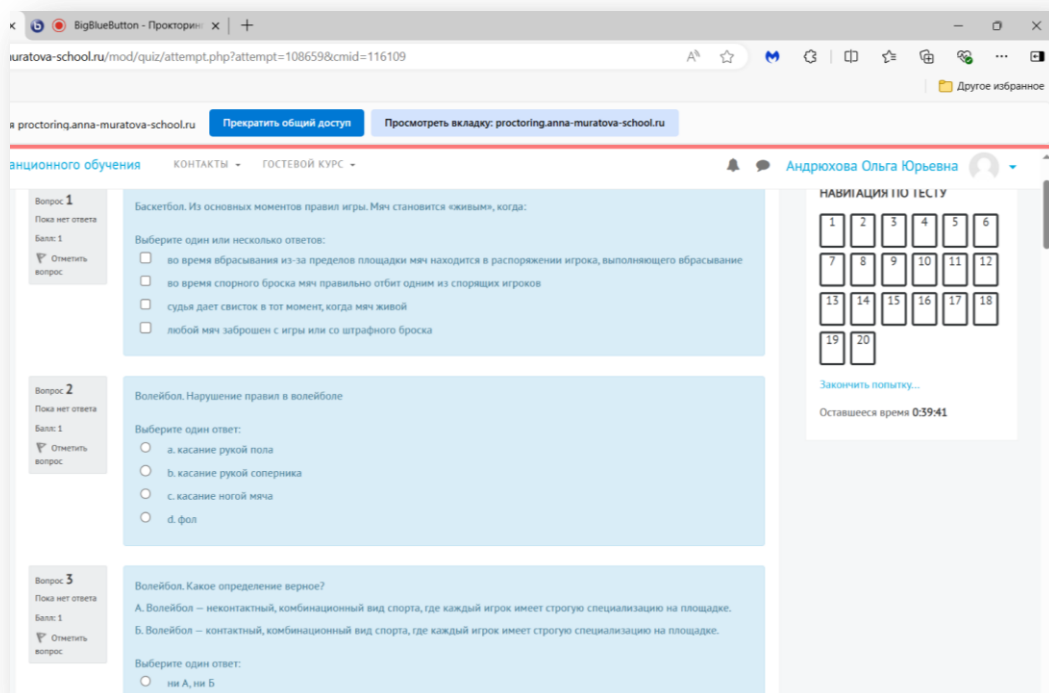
BigBlueButton - Прокторинг

uratova-school.ru/mod/quiz/attempt.php?attempt=108659&cmid=116109

Другое избранное

я proctoring.anna-muratova-school.ru Прекратить общий доступ Просмотреть вкладку: proctoring.anna-muratova-school.ru

анционного обучения КОНТАКТЫ ГОСТЕВОЙ КУРС Андрюхова Ольга Юрьевна

Вопрос 1
Пока нет ответа
Балл: 1
Отметить вопрос

Баскетбол. Из основных моментов правил игры. Мяч становится «живым», когда:

Выберите один или несколько ответов:
во время вбрасывания из-за пределов площадки мяч находится в распоряжении игрока, выполняющего вбрасывание
во время спорного броска мяч правильно отбит одним из спорящих игроков
судья дает свисток в тот момент, когда мяч живой
любой мяч заброшен с игры или со штрафного броска

Вопрос 2
Пока нет ответа
Балл: 1
Отметить вопрос

Волейбол. Нарушение правил в волейболе

Выберите один ответ:
a. касание рукой пола
b. касание рукой соперника
c. касание ногой мяча
d. фол

Вопрос 3
Пока нет ответа
Балл: 1
Отметить вопрос

Волейбол. Какое определение верное?
А. Волейбол – неконтактный, комбинационный вид спорта, где каждый игрок имеет строгую специализацию на площадке.
Б. Волейбол – контактный, комбинационный вид спорта, где каждый игрок имеет строгую специализацию на площадке.

Выберите один ответ:
ни А, ни Б

НАВИГАЦИЯ ПО ТЕСТУ
1 2 3 4 5 6
7 8 9 10 11 12
13 14 15 16 17 18
19 20

Закончить попытку...

Оставшееся время 0:39:41